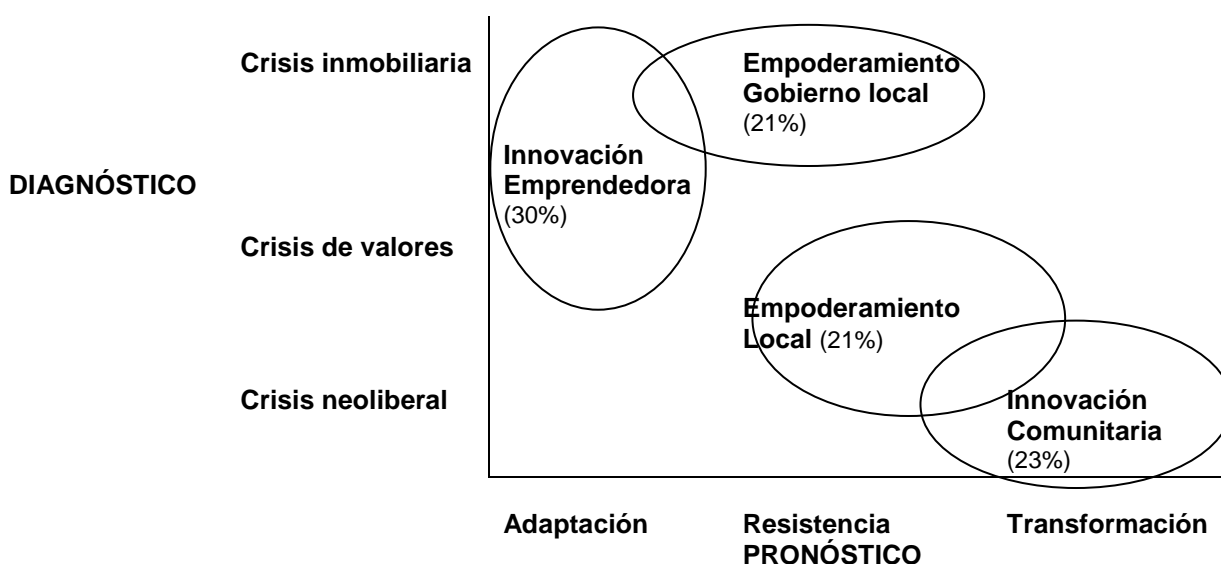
Crisis inmobiliaria

Empoderamiento Gobierno local (21%)

DIAGNÓSTICO

Innovación Emprendedora (30%)

Crisis de valores

Empoderamiento Local (21%)

Crisis neoliberal

Innovación Comunitaria (23%)

Adaptación

Resistencia
PRONÓSTICO

Transformación